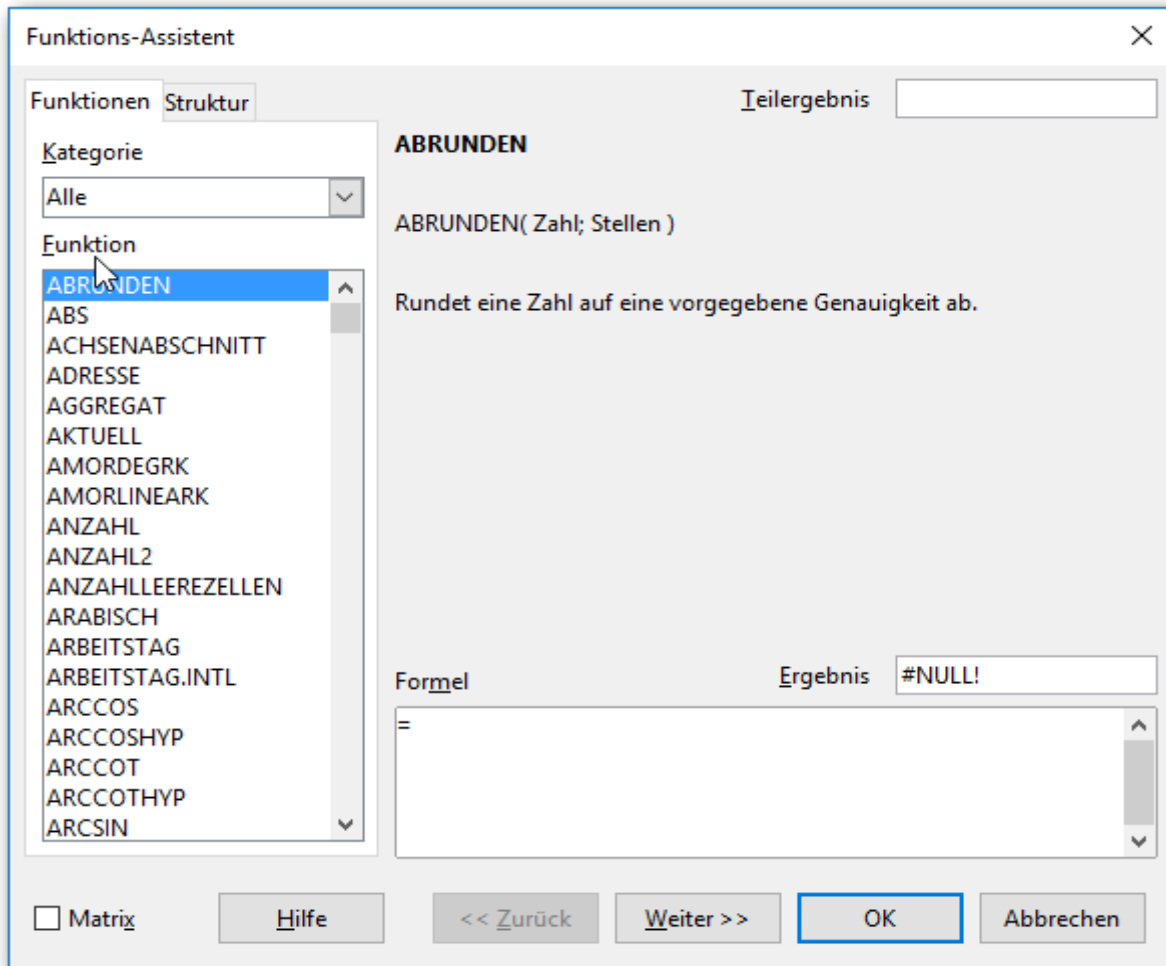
Funktions-Assistent

Funktionen Struktur

Teilergebnis

Kategorie

Alle

Funktion

ABRUNDEN
ABS
ACHSENABSCHNITT
ADRESSE
AGGREGAT
AKTUELL
AMORDEGRK
AMORLINEARK
ANZAHL
ANZAHL2
ANZAHLLEEREZELLEN
ARABISCH
ARBEITSTAG
ARBEITSTAG.INTL
ARCCOS
ARCCOSHYP
ARCCOT
ARCCOTHYP
ARCSIN

ABRUNDEN

ABRUNDEN( Zahl; Stellen )

Rundet eine Zahl auf eine vorgegebene Genauigkeit ab.

Formel

Ergebnis #NULL!

=

Matrix

Hilfe

<< Zurück

Weiter >>

OK

Abbrechen